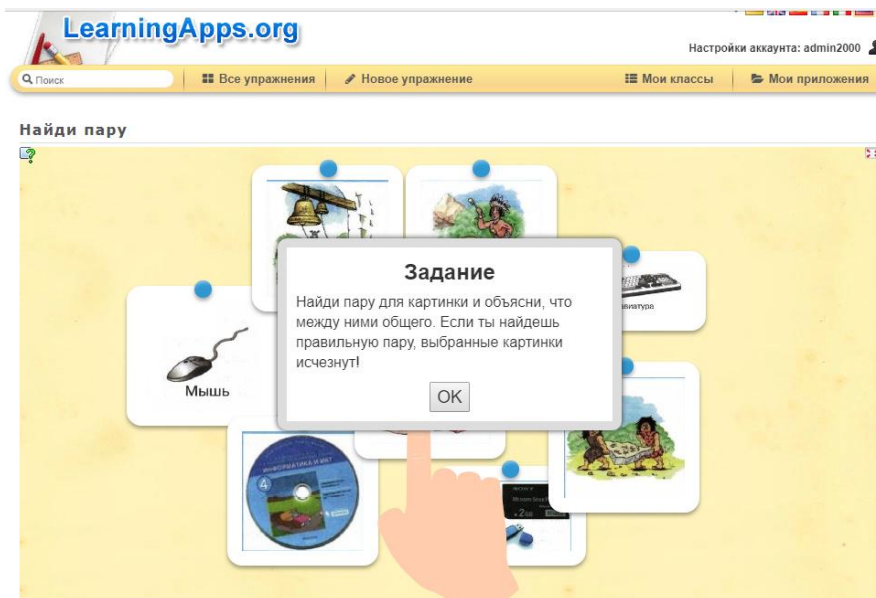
LearningApps.org

Настройки аккаунта: admin2000

Поиск | Все упражнения | Новое упражнение | Мои классы | Мои приложения

Найди пару

Задание

Найди пару для картинки и объясни, что между ними общего. Если ты найдешь правильную пару, выбранные картинки исчезнут!

OK

Мышь

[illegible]виатура

ИНФОРМАТИКА И ИКТ

4

SONY

2GB